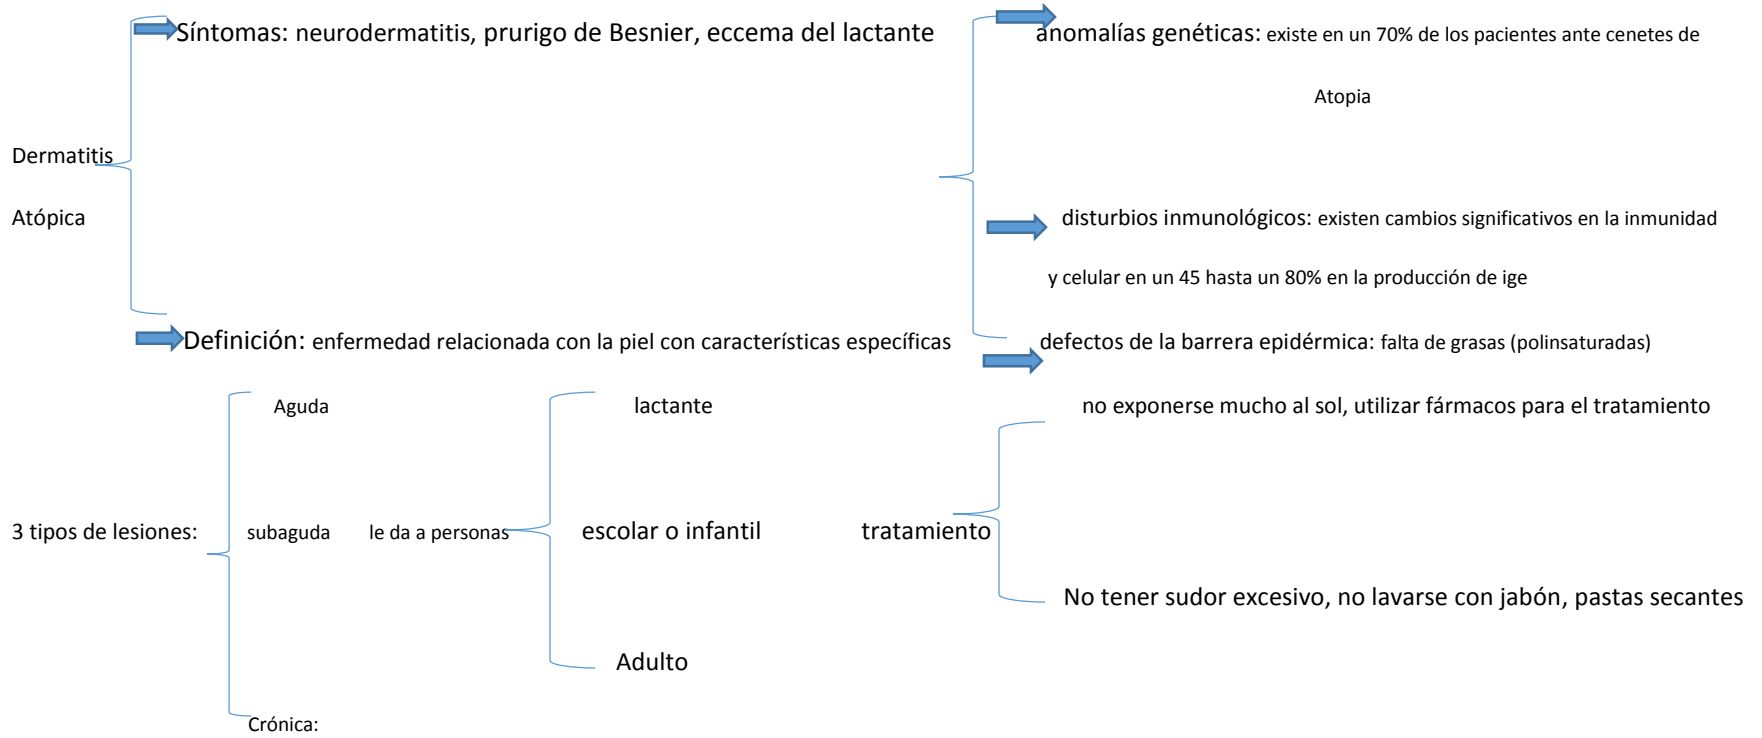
Síntomas: neurodermatitis, prurigo de Besnier, eccema del lactante

anomalías genéticas: existe en un 70% de los pacientes ante cenetes de Atopia

Dermatitis Atópica

disturbios inmunológicos: existen cambios significativos en la inmunidad y celular en un 45 hasta un 80% en la producción de ige

Definición: enfermedad relacionada con la piel con características específicas

defectos de la barrera epidérmica: falta de grasas (polinsaturadas)

3 tipos de lesiones:

Aguda

subaguda

Crónica:

le da a personas

lactante

escolar o infantil

Adulto

tratamiento

no exponerse mucho al sol, utilizar fármacos para el tratamiento

No tener sudor excesivo, no lavarse con jabón, pastas secantes